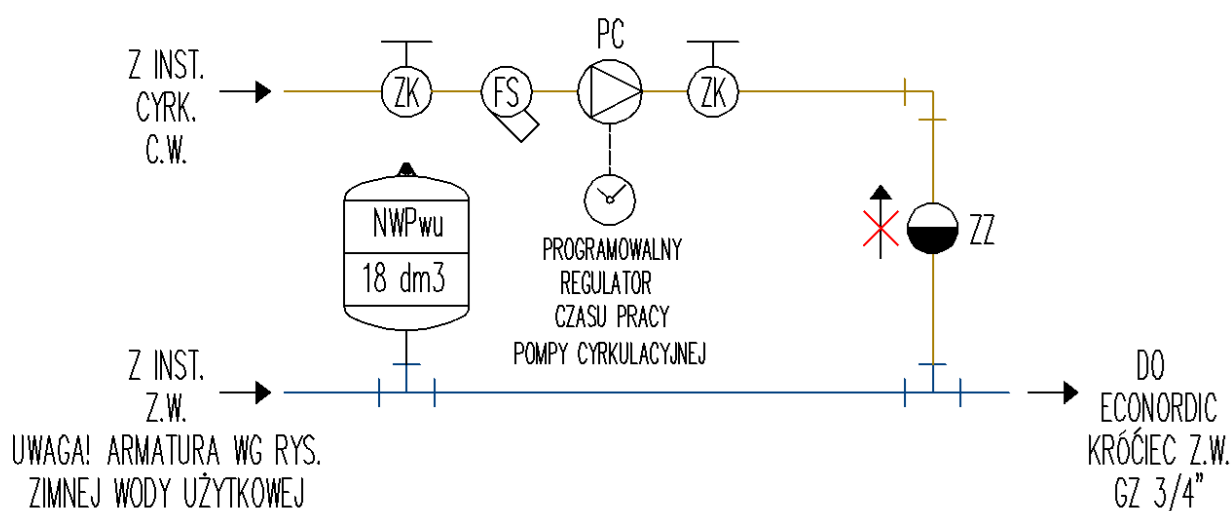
Z INST. CYRK. C.W.

ZK

FS

PC

ZK

NWPwu

18 dm3

PROGRAMOWALNY REGULATOR CZASU PRACY POMPY CYRKULACYJNEJ

ZZ

Z INST. Z.W.

UWAGA! ARMATURA WG RYS. ZIMNEJ WODY UŻYTKOWEJ

DO ECONORDIC KRÓĆIEC Z.W. GZ 3/4"